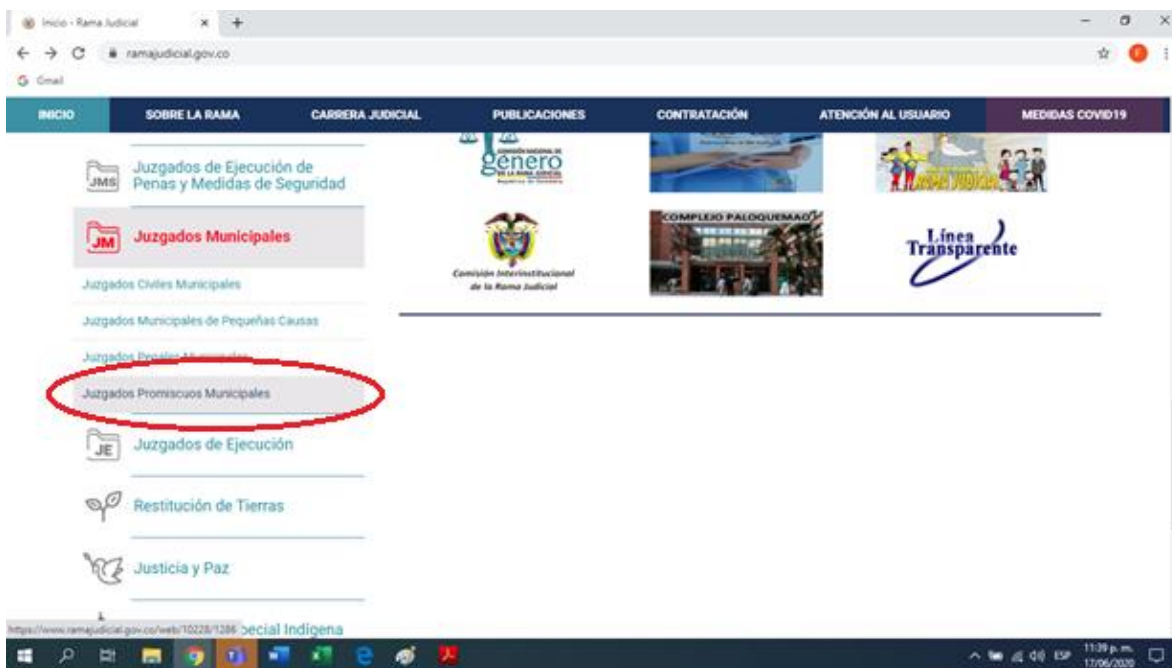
Inicio - Rama Judicial
ramajudicial.gov.co
Gmail

INICIO | SOBRE LA RAMA | CARRERA JUDICIAL | PUBLICACIONES | CONTRATACIÓN | ATENCIÓN AL USUARIO | MEDIDAS COVID19

JMS Juzgados de Ejecución de Penas y Medidas de Seguridad

JM Juzgados Municipales

Juzgados Civiles Municipales

Juzgados Municipales de Pequeñas Causas

Juzgados Penales Municipales

Juzgados Promiscuos Municipales

JE Juzgados de Ejecución

Restitución de Tierras

Justicia y Paz

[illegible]ecial Indígena

https://www.ramajudicial.gov.co/web/10228/1286

género

Comisión Interinstitucional de la Rama Judicial

COMPLEJO PALOQUEMAO

Línea Transparente

ESP 11:39 p. m. 17/06/2020